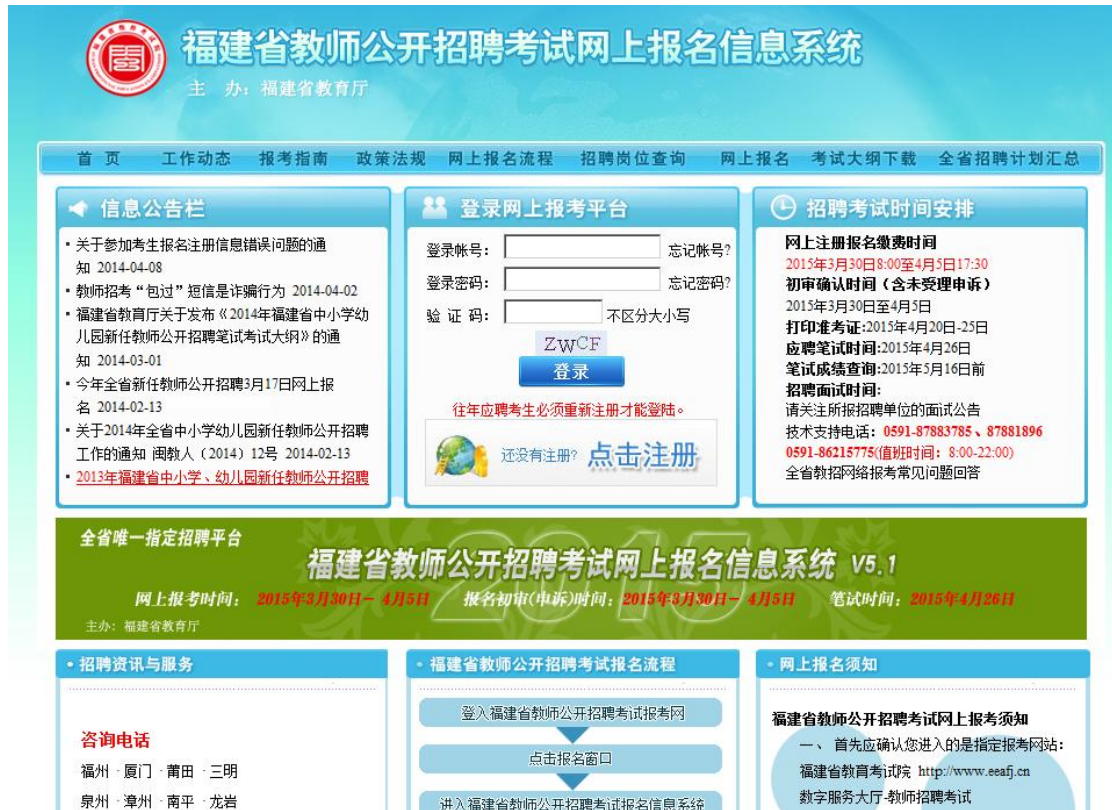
福建省教师公开招聘考试网上报名信息系统
主 办：福建省教育厅

首 页　工作动态　报考指南　政策法规　网上报名流程　招聘岗位查询　网上报名　考试大纲下载　全省招聘计划汇总

信息公告栏
• 关于参加考生报名注册信息错误问题的通知 2014-04-08
• 教师招考"包过"短信是诈骗行为 2014-04-02
• 福建省教育厅关于发布《2014年福建省中小学幼儿园新任教师公开招聘笔试考试大纲》的通知 2014-03-01
• 今年全省新任教师公开招聘3月17日网上报名 2014-02-13
• 关于2014年全省中小学幼儿园新任教师公开招聘工作的通知 闽教人（2014）12号 2014-02-13
• 2013年福建省中小学、幼儿园新任教师公开招聘

登录网上报考平台
登录帐号： 忘记帐号?
登录密码： 忘记密码?
验 证 码： 不区分大小写
ZWCF
登录
往年应聘考生必须重新注册才能登陆。
还没有注册? 点击注册

招聘考试时间安排
网上注册报名缴费时间
2015年3月30日8:00至4月5日17:30
初审确认时间（含未受理申诉）
2015年3月30日至4月5日
打印准考证:2015年4月20日-25日
应聘笔试时间:2015年4月26日
笔试成绩查询:2015年5月16日前
招聘面试时间:
请关注所报招聘单位的面试公告
技术支持电话：0591-87883785，87881896
0591-86215775(值班时间：8:00-22:00)
全省教招网络报考常见问题回答

全省唯一指定招聘平台
福建省教师公开招聘考试网上报名信息系统 V5.1
2015
网上报考时间：2015年3月30日－4月5日　报名初审(申诉)时间：2015年3月30日－4月5日　笔试时间：2015年4月26日
主办：福建省教育厅

• 招聘资讯与服务
咨询电话
福州 · 厦门 · 莆田 · 三明
泉州 · 漳州 · 南平 · 龙岩

• 福建省教师公开招聘考试报名流程
登入福建省教师公开招聘考试报考网
点击报名窗口
进入福建省教师公开招聘考试报名信息系统

• 网上报名须知
福建省教师公开招聘考试网上报考须知
一、 首先应确认您进入的是指定报考网站:
福建省教育考试院 http://www.eeafj.cn
数字服务大厅-教师招聘考试